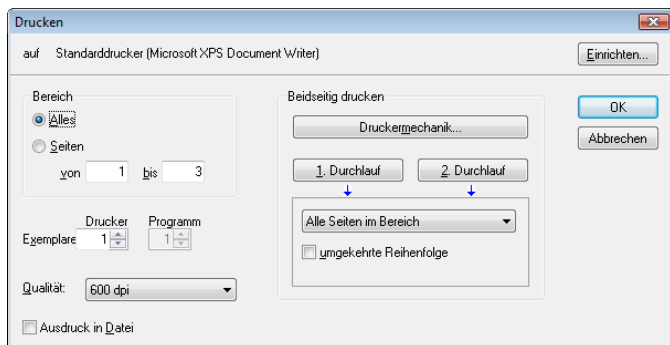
Drucken

auf Standarddrucker (Microsoft XPS Document Writer)

Einrichten...

Bereich

Alles

Seiten

von 1 bis 3

Drucker Programm

Exemplare 1 1

Qualität: 600 dpi

Ausdruck in Datei

Beidseitig drucken

Druckermechanik...

1. Durchlauf

2. Durchlauf

Alle Seiten im Bereich

umgekehrte Reihenfolge

OK

Abbrechen